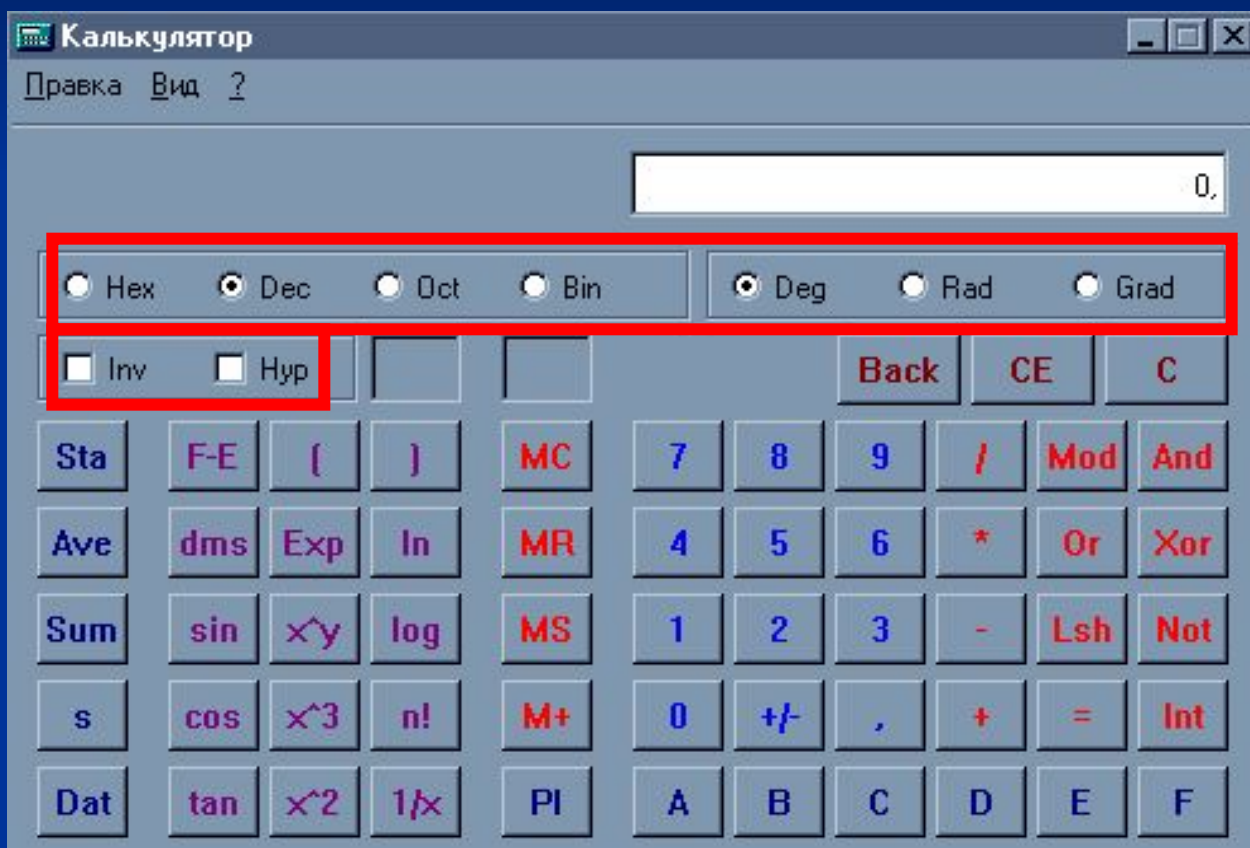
Калькулятор

Правка Вид ?

0,

Hex Dec Oct Bin

Deg Rad Grad

Inv Hyp

Back CE C

Sta F-E ( ) MC 7 8 9 / Mod And

Ave dms Exp ln MR 4 5 6 * Or Xor

Sum sin x^y log MS 1 2 3 - Lsh Not

s cos x^3 n! M+ 0 +/- , + = Int

Dat tan x^2 1/x PI A B C D E F